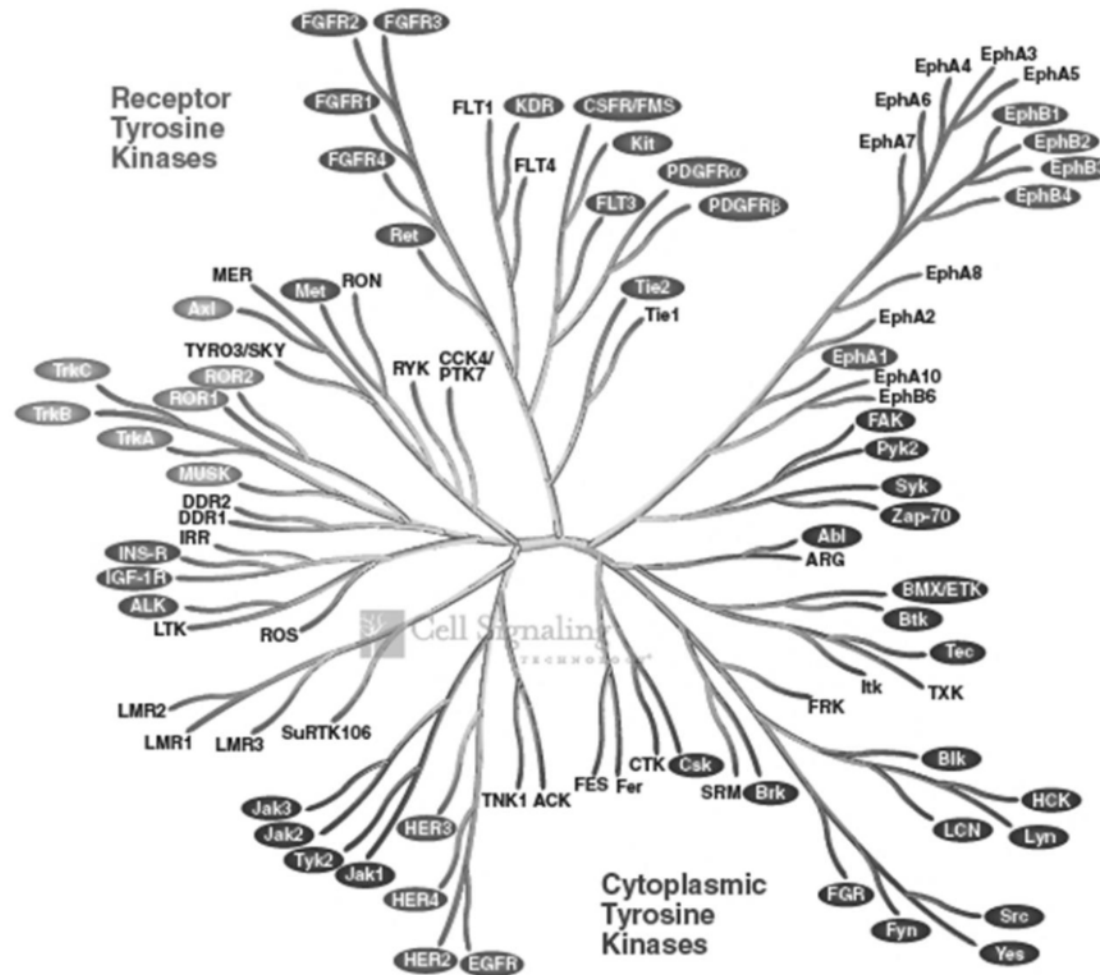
Receptor Tyrosine Kinases

FGFR2 FGFR3 FGFR1 FGFR4 Ret FLT1 KDR CSFR/FMS FLT4 Kit PDGFRα FLT3 PDGFRβ Tie2 Tie1

EphA4 EphA3 EphA5 EphA6 EphB1 EphA7 EphB2 EphB3 EphB4 EphA8 EphA2 EphA1 EphA10 EphB6

MER Met RON Axl TYRO3/SKY RYK CCK4/PTK7 TrkC ROR2 ROR1 TrkB TrkA MUSK DDR2 DDR1 IRR INS-R IGF-1R ALK LTK ROS

FAK Pyk2 Syk Zap-70 Abl ARG BMX/ETK Btk Tec Itk TXK FRK

Cell Signaling TECHNOLOGY

LMR2 LMR1 LMR3 SuRTK106 Jak3 Jak2 Tyk2 Jak1 HER3 HER4 HER2 EGFR TNK1 ACK FES Fer CTK Csk SRM Brk Blk HCK LCN Lyn FGR Fyn Src Yes

Cytoplasmic Tyrosine Kinases